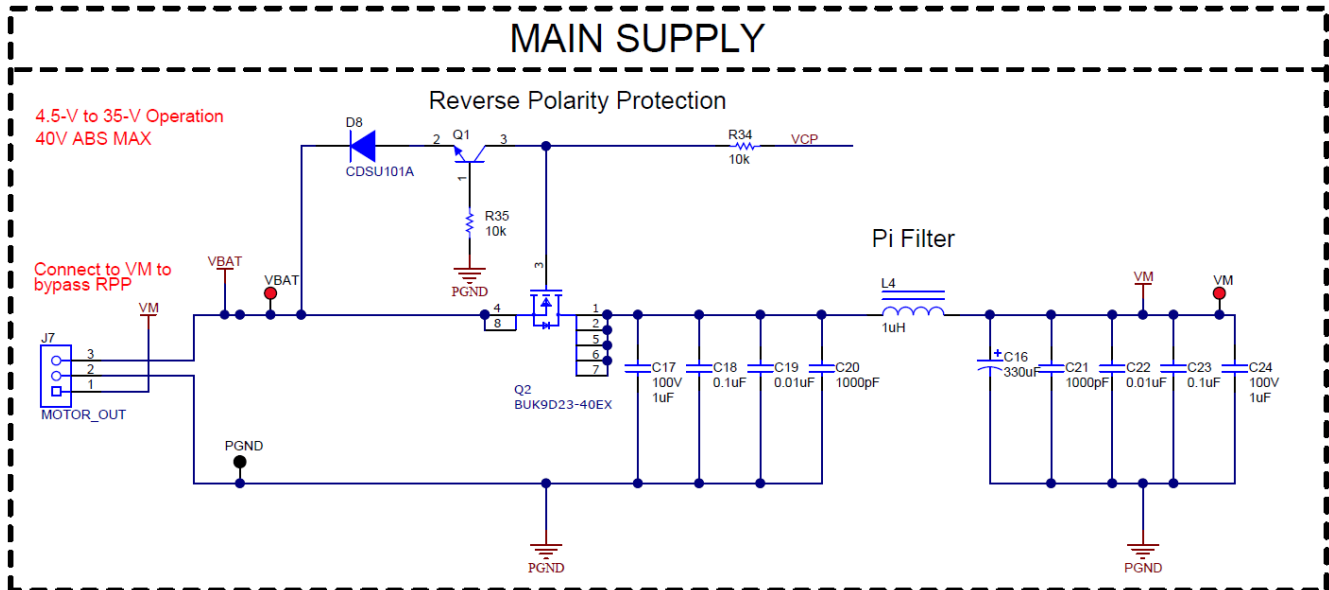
MAIN SUPPLY

4.5-V to 35-V Operation
40V ABS MAX

Reverse Polarity Protection

D8
CDSU101A
2 Q1 3
1
R35
10k
PGND
R34
10k
VCP

Connect to VM to bypass RPP

VBAT
VBAT
VM
J7
3
2
1
MOTOR_OUT

3
4
8
1
2
5
6
7
Q2
BUK9D23-40EX

PGND

C17
100V
1uF
C18
0.1uF
C19
0.01uF
C20
1000pF

PGND

Pi Filter

L4
1uH

C16
330uF
C21
1000pF
C22
0.01uF
C23
0.1uF
C24
100V
1uF
VM
VM

PGND